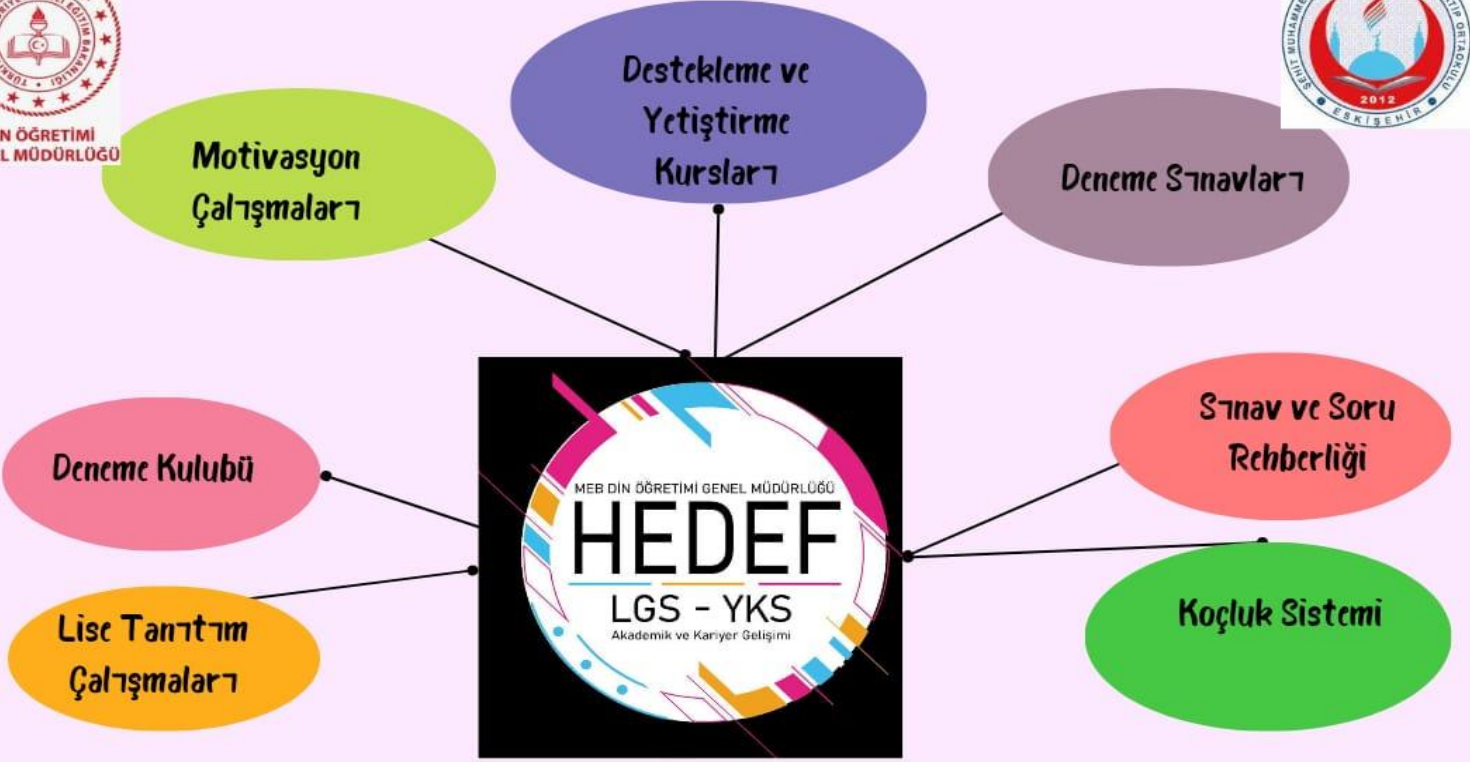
EĞİTİM BAKANLIĞI
N ÖĞRETİMİ
L MÜDÜRLÜĞÜ

Destekleme ve Yetiştirme Kursları

Motivasyon Çalışmaları

Deneme Sınavları

ŞEHİT MUHAMME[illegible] İMAM HATİP ORTAOKULU
2012
ESKİŞEHİR

MEB DİN ÖĞRETİMİ GENEL MÜDÜRLÜĞÜ
HEDEF
LGS - YKS
Akademik ve Kariyer Gelişimi

Deneme Kulubü

Sınav ve Soru Rehberliği

Lise Tanıtım Çalışmaları

Koçluk Sistemi